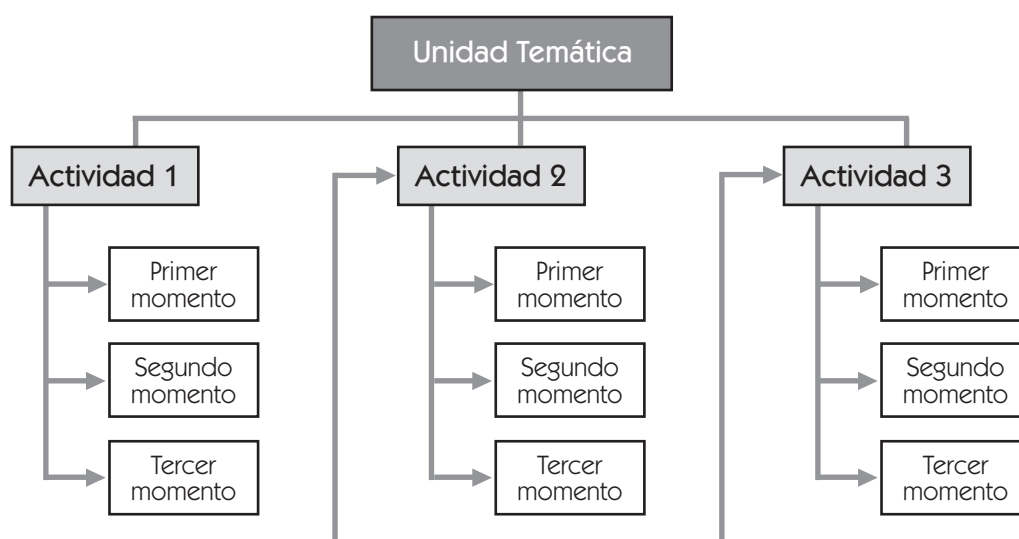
Unidad Temática

Actividad 1

Primer momento

Segundo momento

Tercer momento

Actividad 2

Primer momento

Segundo momento

Tercer momento

Actividad 3

Primer momento

Segundo momento

Tercer momento